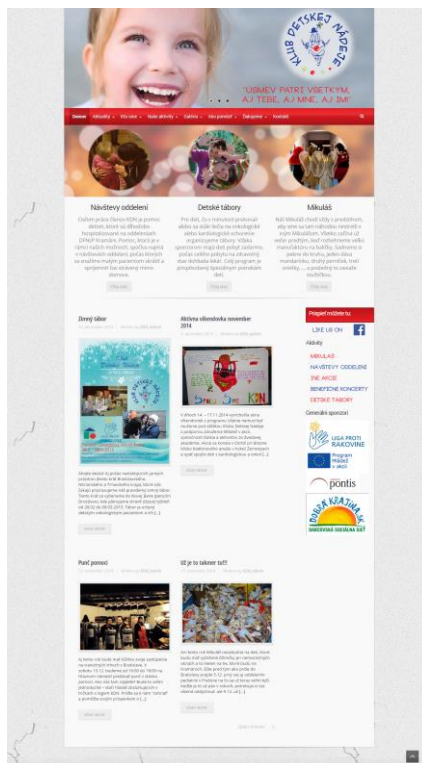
KLUB DETSKEJ NÁDEJE

"ÚSMEV PATRÍ VŠETKÝM, AJ TEBE, AJ MNE, AJ JM!"

Domov Aktuality Kto sme Naše aktivity Galéria Ako pomôcť Ďakujeme Kontakt

Návštevy oddelení

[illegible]

Detské tábory

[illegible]

Mikuláš

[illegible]

Zimný tábor

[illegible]

Aktivita oblastí v novembri 2014

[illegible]

Prajeme môžete tu

LIKE US ON

Aktivity

MIKULÁŠ
NÁVŠTEVY ODDELENÍ
INÉ AKCIE
BENEFIČNÉ KONCERTY
DETSKÉ TÁBORY

Generálni sponzori

LIGA PROTI RAKOVINE

Program Mládež v akcii

pontis

DOBRÁ KRAJINA

Punč pomoci

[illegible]

Už je to takmer tu!!!

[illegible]